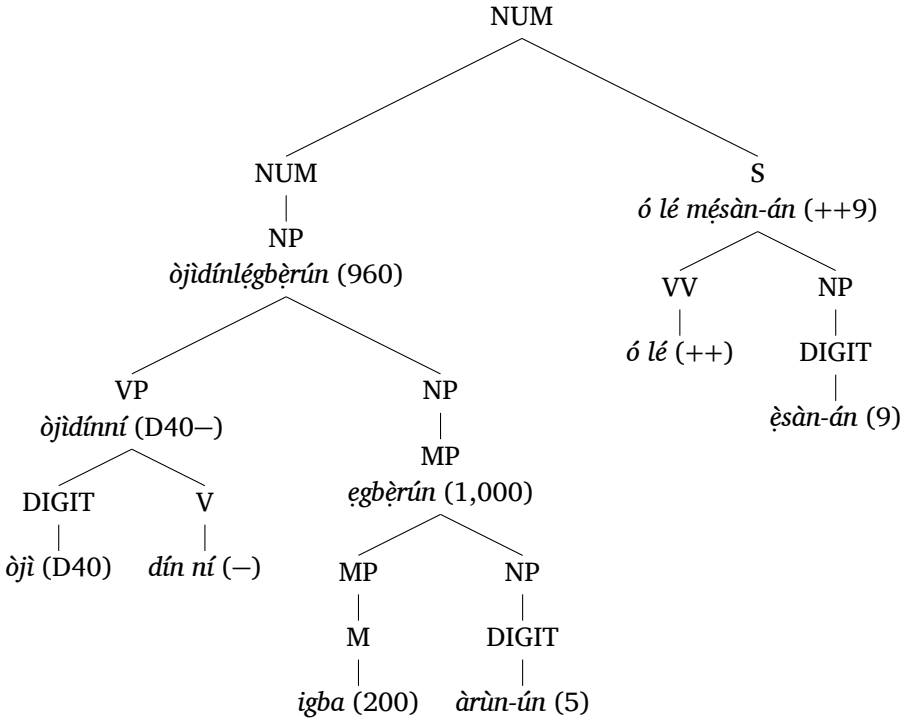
NUM

NUM
NP
*òjìdínlẹ́gbẹ̀rún* (960)

S
*ó lé mẹ́sàn-án* (++9)

VV
*ó lé* (++)

NP
DIGIT
*ẹ̀sàn-án* (9)

VP
*òjìdínní* (D40−)

NP
MP
*ẹgbẹ̀rún* (1,000)

DIGIT
*òjì* (D40)

V
*dín ní* (−)

MP
M
*igba* (200)

NP
DIGIT
*àrùn-ún* (5)